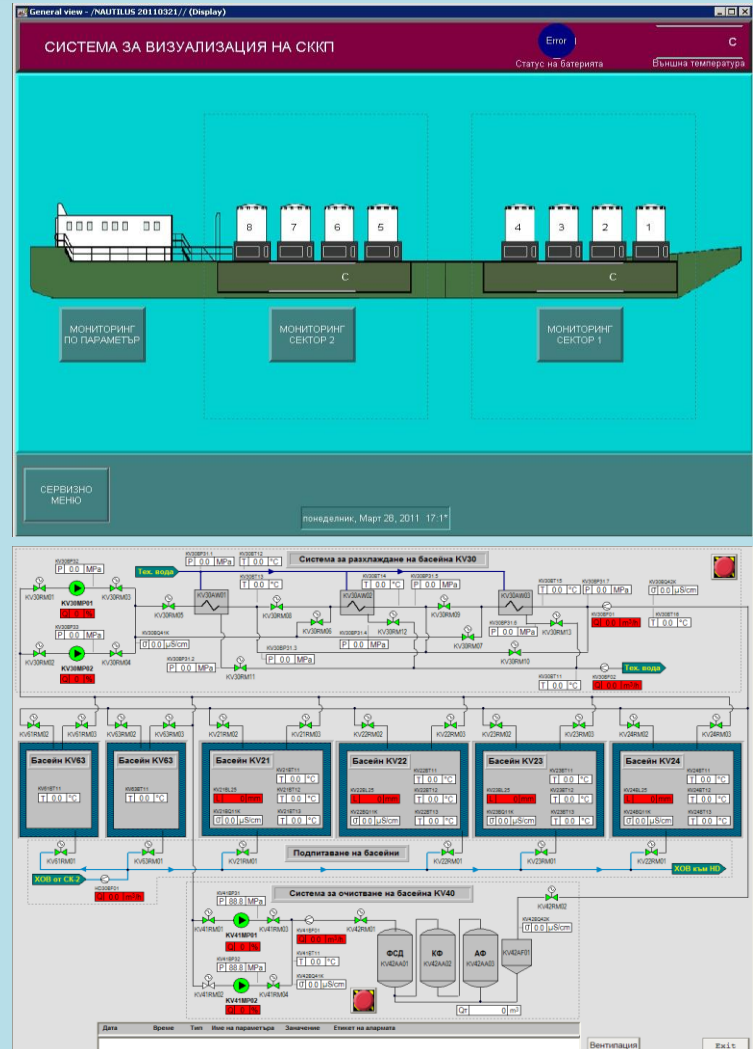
General view - /NAUTILUS 20110321// (Display)

СИСТЕМА ЗА ВИЗУАЛИЗАЦИЯ НА СККП

Error

Статус на батерията

C

Външна температура

8 7 6 5 4 3 2 1

C C

МОНИТОРИНГ ПО ПАРАМЕТЪР

МОНИТОРИНГ СЕКТОР 2

МОНИТОРИНГ СЕКТОР 1

СЕРВИЗНО МЕНЮ

понеделник, Март 28, 2011 17:1*

Система за разхлаждане на басейна KV30

Тех. вода

KV30MP01

KV30MP02

KV30AW01

KV30AW02

KV30AW03

P 0.0 MPa

T 0.0 °C

σ 0.0 µS/cm

Тех. вода

KV30RM01 KV30RM02 KV30RM03 KV30RM04 KV30RM05 KV30RM06 KV30RM07 KV30RM08 KV30RM09 KV30RM10 KV30RM11 KV30RM12 KV30RM13

KV61RM02 KV61RM03 KV63RM02 KV63RM03 KV21RM02 KV21RM03 KV22RM02 KV22RM03 KV23RM02 KV23RM03 KV24RM02 KV24RM03

Басейн KV63

Басейн KV63

Басейн KV21

Басейн KV22

Басейн KV23

Басейн KV24

T 0.0 °C

σ 0.0 µS/cm

Подпитаване на басейни

KV61RM01 KV63RM01 KV21RM01 KV22RM01 KV23RM01 KV22RM01

ХОВ от СК-2

ХОВ към НО

Система за очистване на басейна KV40

KV41MP01

KV41MP02

P 88.8 MPa

KV41RM01 KV41RM02 KV41RM03 KV41RM04 KV42RM01 KV42RM02

T 0.0 °C

σ 0.0 µS/cm

ФСД KV42AA01

КФ KV42AA02

АФ KV42AA03

KV42AF01

Qт 0 m³

Дата Време Тип Име на параметъра Значение Етикет на апарата

Вентилация

Exit